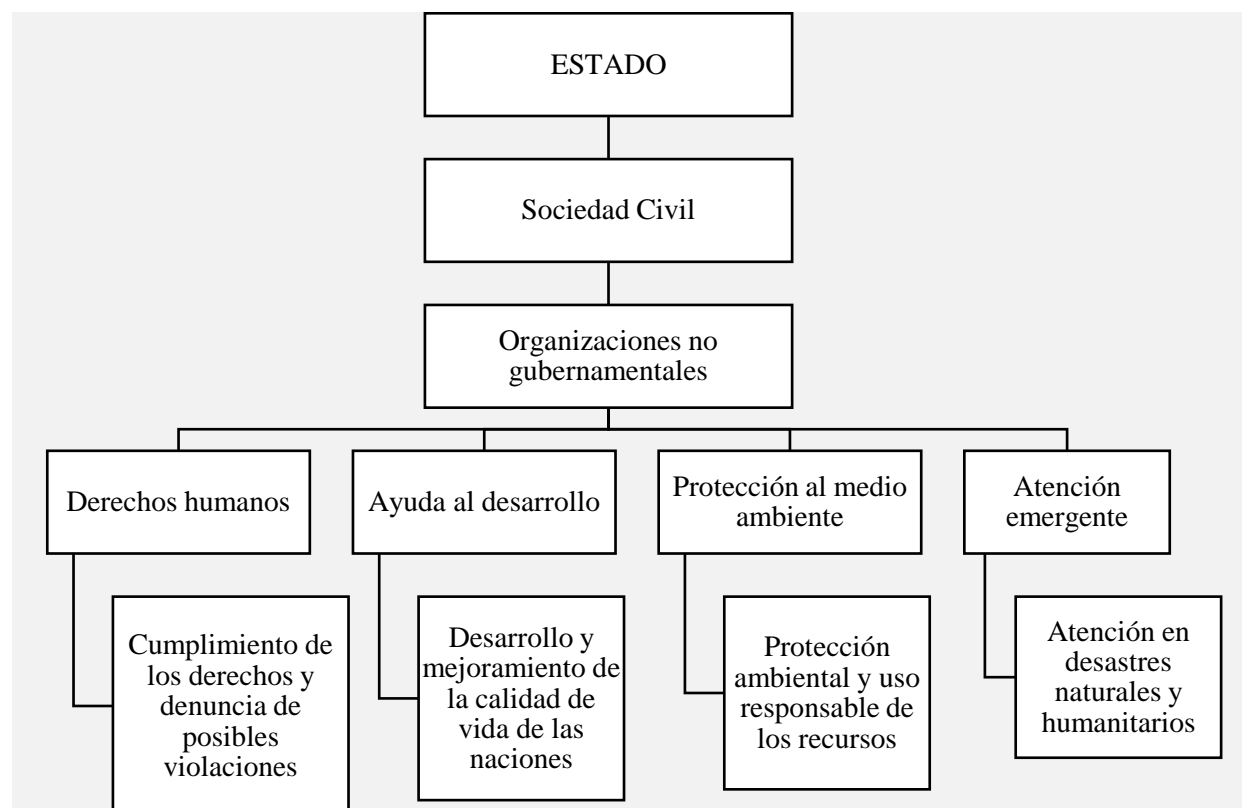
ESTADO

Sociedad Civil

Organizaciones no gubernamentales

Derechos humanos

Cumplimiento de los derechos y denuncia de posibles violaciones

Ayuda al desarrollo

Desarrollo y mejoramiento de la calidad de vida de las naciones

Protección al medio ambiente

Protección ambiental y uso responsable de los recursos

Atención emergente

Atención en desastres naturales y humanitarios